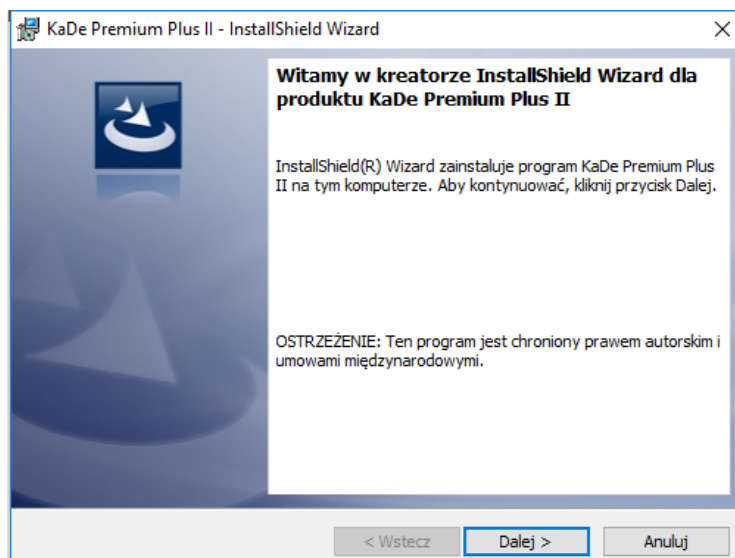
KaDe Premium Plus II - InstallShield Wizard

×

Witamy w kreatorze InstallShield Wizard dla produktu KaDe Premium Plus II

InstallShield(R) Wizard zainstaluje program KaDe Premium Plus II na tym komputerze. Aby kontynuować, kliknij przycisk Dalej.

OSTRZEŻENIE: Ten program jest chroniony prawem autorskim i umowami międzynarodowymi.

< Wstecz

Dalej >

Anuluj